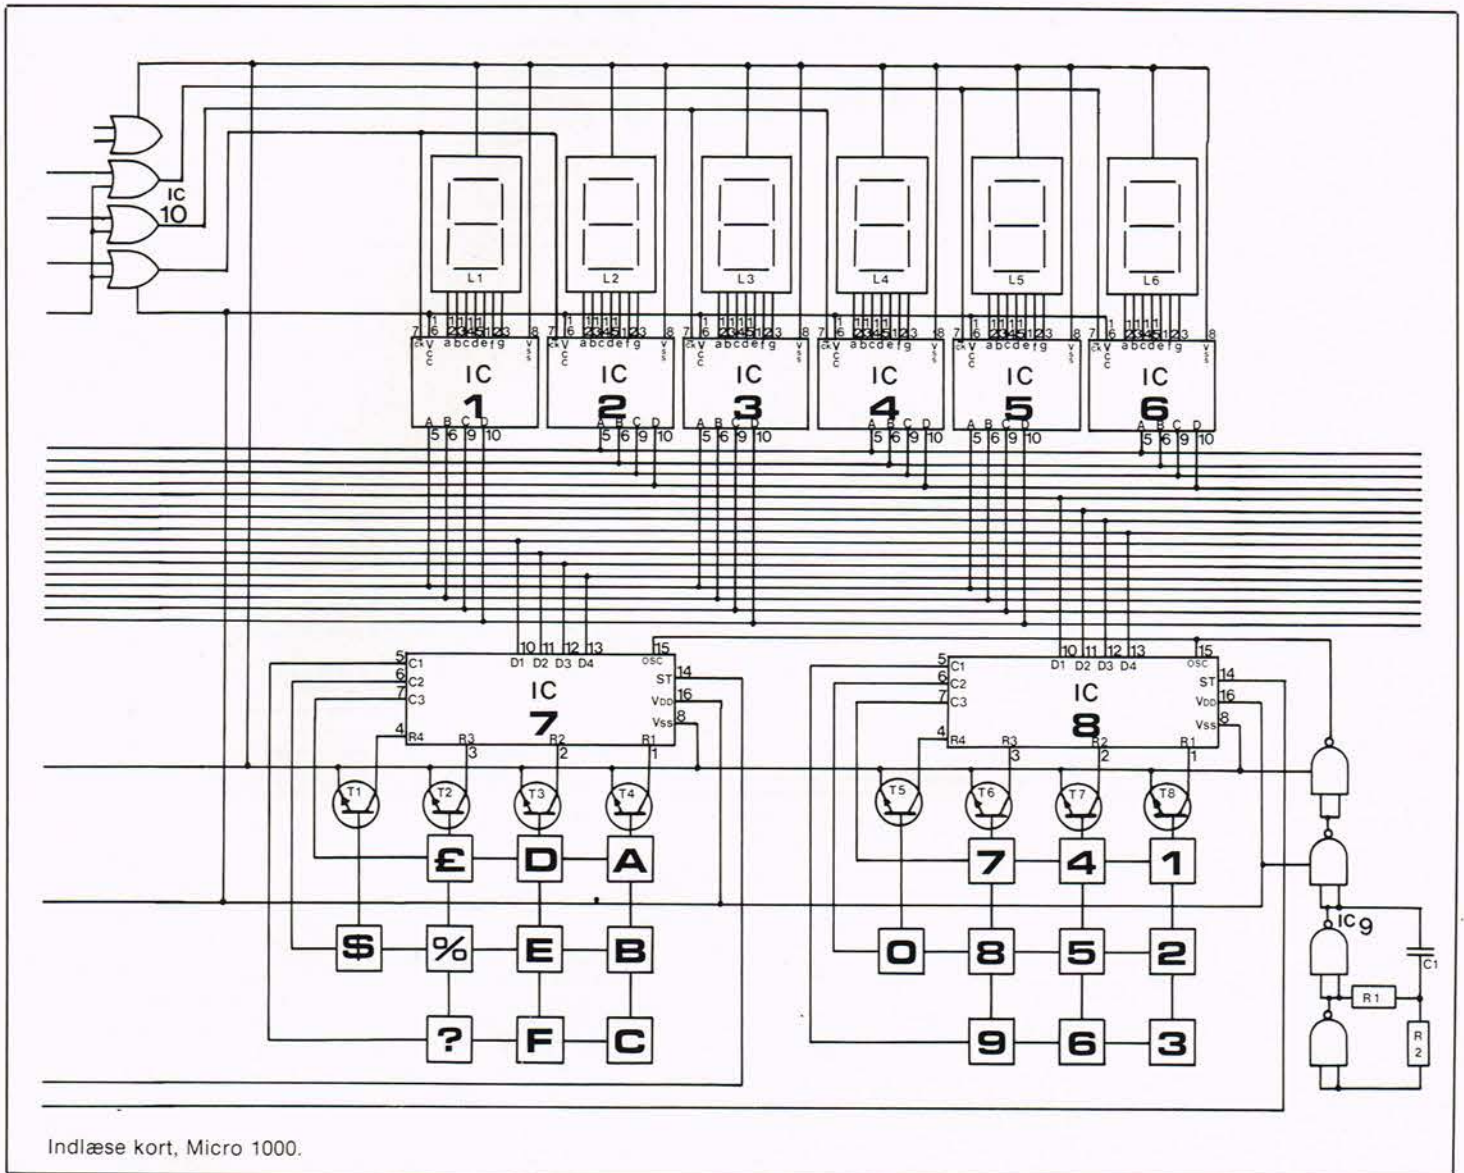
IC 10

L1 L2 L3 L4 L5 L6

7 1 6 11 11 23456 1 2 3 8
ck V c c a b c d e f g v s s

IC 1
A B C D
5 6 9 10

IC 2
A B C D
5 6 9 10

IC 3
A B C D
5 6 9 10

IC 4
A B C D
5 6 9 10

IC 5
A B C D
5 6 9 10

IC 6
A B C D
5 6 9 10

IC 7
5 C1
6 C2
7 C3
4 R4
R3 3
R2 2
R1 1
10 D1 11 D2 12 D3 13 D4
15 OSC
14 ST
16 VDD
8 Vss

IC 8
5 C1
6 C2
7 C3
4 R4
R3 3
R2 2
R1 1
10 D1 11 D2 12 D3 13 D4
15 OSC
14 ST
16 VDD
8 Vss

T1 T2 T3 T4 T5 T6 T7 T8

£ D A
$ % E B
? F C

7 4 1
0 8 5 2
9 6 3

IC 9
C1
R1
R 2

Indlæse kort, Micro 1000.